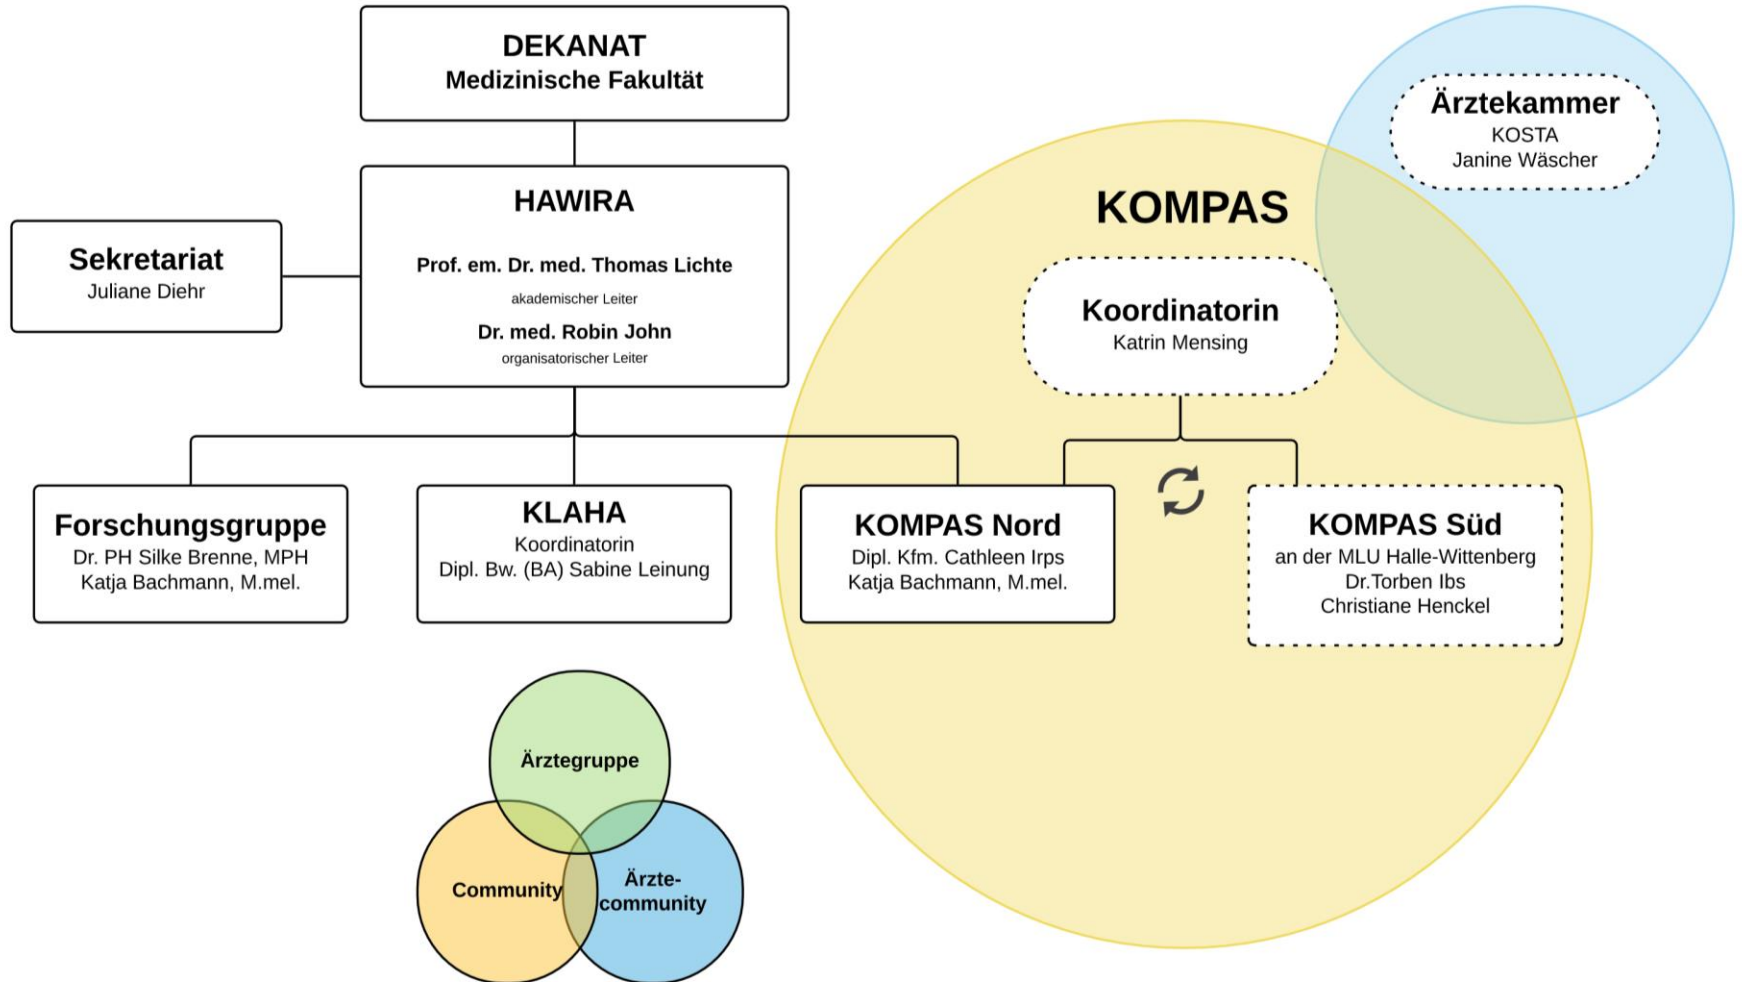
DEKANAT
Medizinische Fakultät

HAWIRA

Prof. em. Dr. med. Thomas Lichte
akademischer Leiter
Dr. med. Robin John
organisatorischer Leiter

Sekretariat
Juliane Diehr

Ärztekammer
KOSTA
Janine Wäscher

KOMPAS

Koordinatorin
Katrin Mensing

Forschungsgruppe
Dr. PH Silke Brenne, MPH
Katja Bachmann, M.mel.

KLAHA
Koordinatorin
Dipl. Bw. (BA) Sabine Leinung

KOMPAS Nord
Dipl. Kfm. Cathleen Irps
Katja Bachmann, M.mel.

KOMPAS Süd
an der MLU Halle-Wittenberg
Dr.Torben Ibs
Christiane Henckel

Ärztegruppe
Community
Ärzte-community